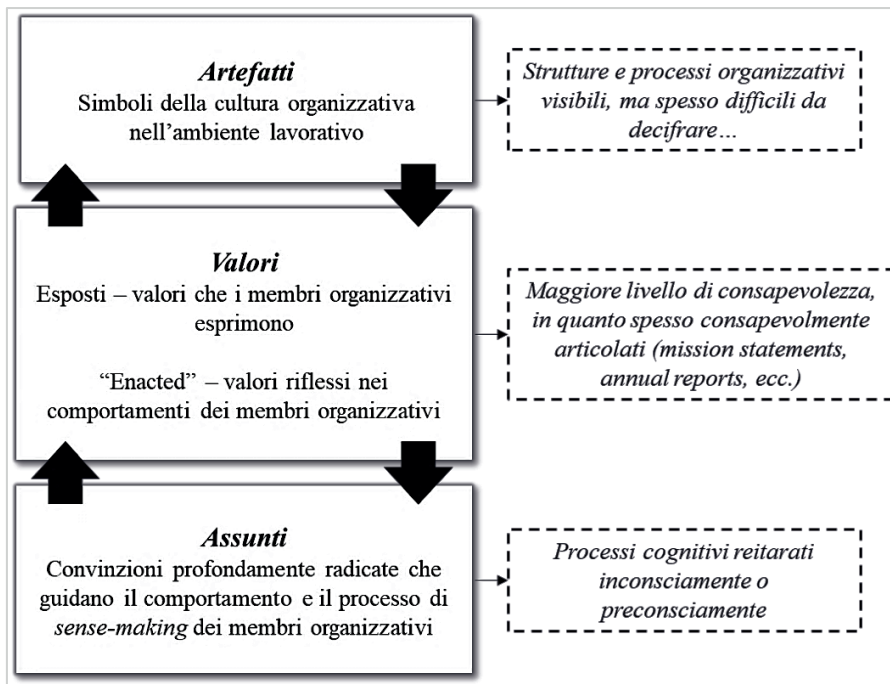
***Artefatti***
Simboli della cultura organizzativa nell'ambiente lavorativo

*Strutture e processi organizzativi visibili, ma spesso difficili da decifrare…*

***Valori***
Esposti – valori che i membri organizzativi esprimono

"Enacted" – valori riflessi nei comportamenti dei membri organizzativi

*Maggiore livello di consapevolezza, in quanto spesso consapevolmente articolati (mission statements, annual reports, ecc.)*

***Assunti***
Convinzioni profondamente radicate che guidano il comportamento e il processo di *sense-making* dei membri organizzativi

*Processi cognitivi reitarati inconsciamente o preconsciamente*